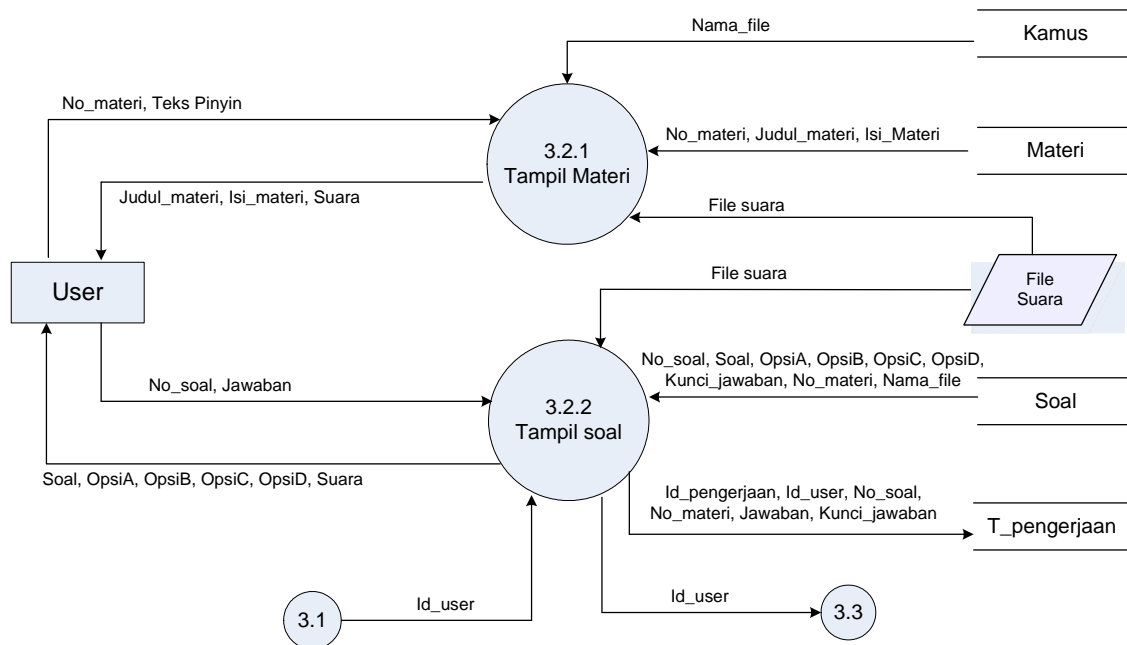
Nama_file

Kamus

No_materi, Teks Pinyin

3.2.1
Tampil Materi

No_materi, Judul_materi, Isi_Materi

Materi

Judul_materi, Isi_materi, Suara

File suara

User

File suara

File
Suara

No_soal, Soal, OpsiA, OpsiB, OpsiC, OpsiD, Kunci_jawaban, No_materi, Nama_file

No_soal, Jawaban

3.2.2
Tampil soal

Soal

Soal, OpsiA, OpsiB, OpsiC, OpsiD, Suara

Id_pengerjaan, Id_user, No_soal, No_materi, Jawaban, Kunci_jawaban

T_pengerjaan

Id_user

Id_user

3.1

3.3